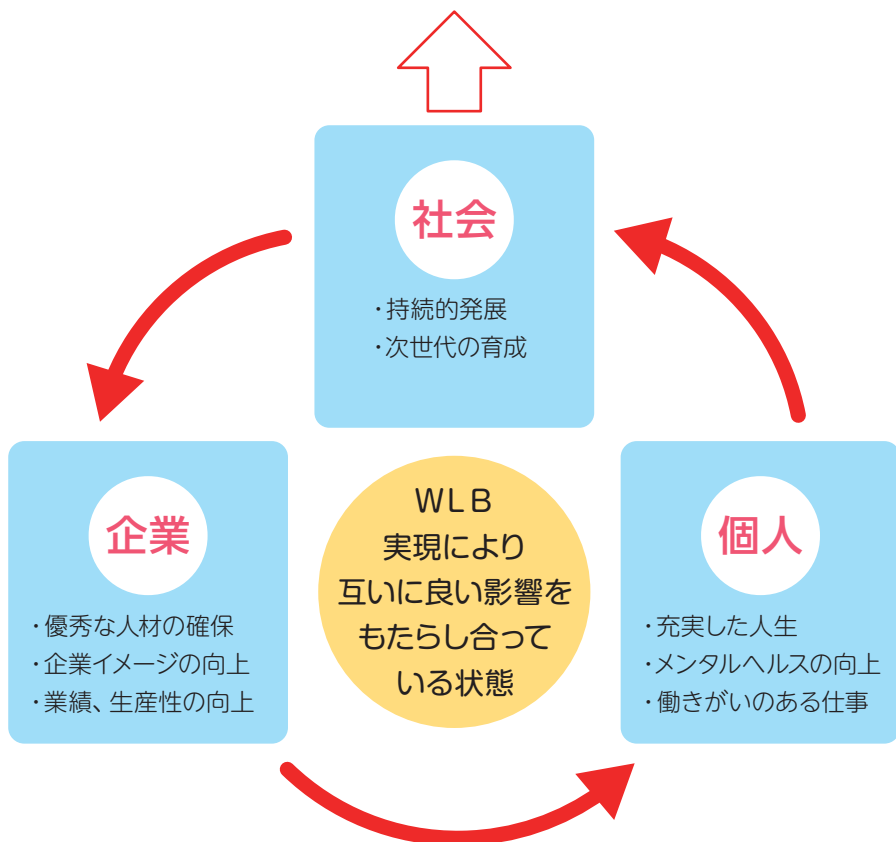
社会

・持続的発展
・次世代の育成

企業

・優秀な人材の確保
・企業イメージの向上
・業績、生産性の向上

WLB
実現により
互いに良い影響を
もたらし合って
いる状態

個人

・充実した人生
・メンタルヘルスの向上
・働きがいのある仕事